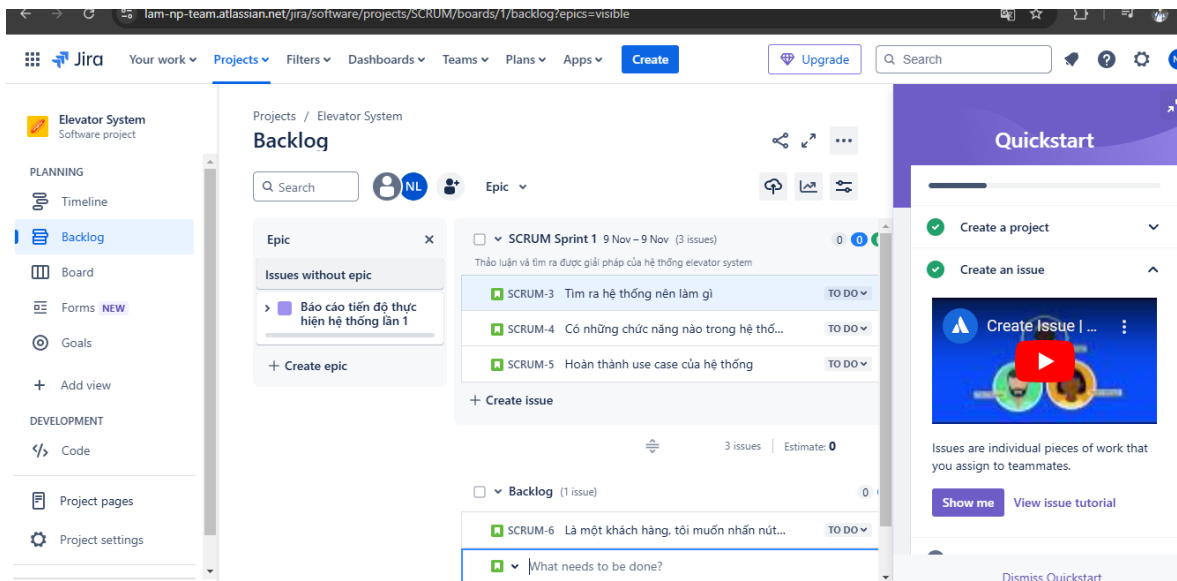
lam-np-team.atlassian.net/jira/software/projects/SCRUM/boards/1/backlog?epics=visible

Jira Your work Projects Filters Dashboards Teams Plans Apps Create

Upgrade Search

Elevator System
Software project

PLANNING
Timeline
Backlog
Board
Forms NEW
Goals
Add view

DEVELOPMENT
Code

Project pages
Project settings

Projects / Elevator System
Backlog

Search NL Epic

Epic
Issues without epic
Báo cáo tiến độ thực hiện hệ thống lần 1
+ Create epic

SCRUM Sprint 1 9 Nov – 9 Nov (3 issues) 0 0
Thảo luận và tìm ra được giải pháp của hệ thống elevator system

| | | |
|---|---|---|
| SCRUM-3 | Tìm ra hệ thống nên làm gì | TO DO |
| SCRUM-4 | Có những chức năng nào trong hệ thố... | TO DO |
| SCRUM-5 | Hoàn thành use case của hệ thống | TO DO |

+ Create issue

3 issues Estimate: 0

Backlog (1 issue) 0

| | | |
|---|---|---|
| SCRUM-6 | Là một khách hàng, tôi muốn nhấn nút... | TO DO |

What needs to be done?

Quickstart

Create a project
Create an issue

Create Issue | ...

Issues are individual pieces of work that you assign to teammates.

Show me View issue tutorial

Dismiss Quickstart